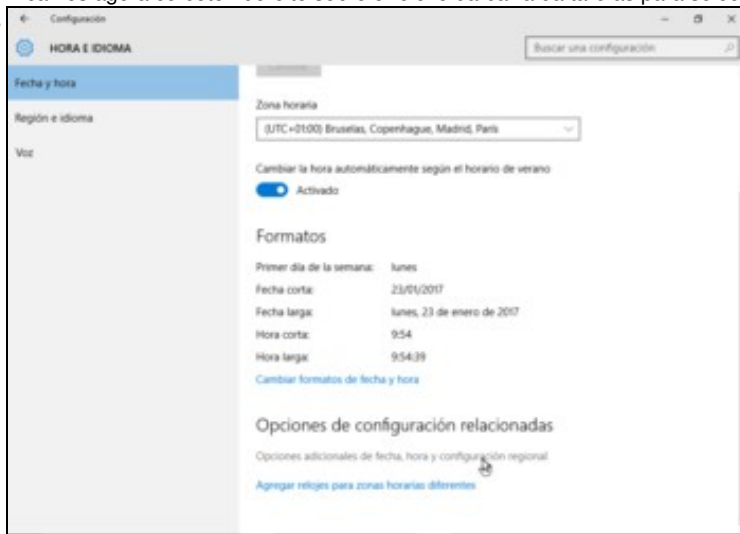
Configuración

HORA E IDIOMA

Buscar una configuración

Fecha y hora

Región e idioma

Voz

Zona horaria

(UTC+01:00) Bruselas, Copenhague, Madrid, París

Cambiar la hora automáticamente según el horario de verano

Activado

Formatos

| | |
|---|---|
| Primer día de la semana: | lunes |
| Fecha corta: | 23/01/2017 |
| Fecha larga: | lunes, 23 de enero de 2017 |
| Hora corta: | 9:54 |
| Hora larga: | 9:54:39 |

Cambiar formatos de fecha y hora

Opciones de configuración relacionadas

Opciones adicionales de fecha, hora y configuración regional

Agregar relojes para zonas horarias diferentes